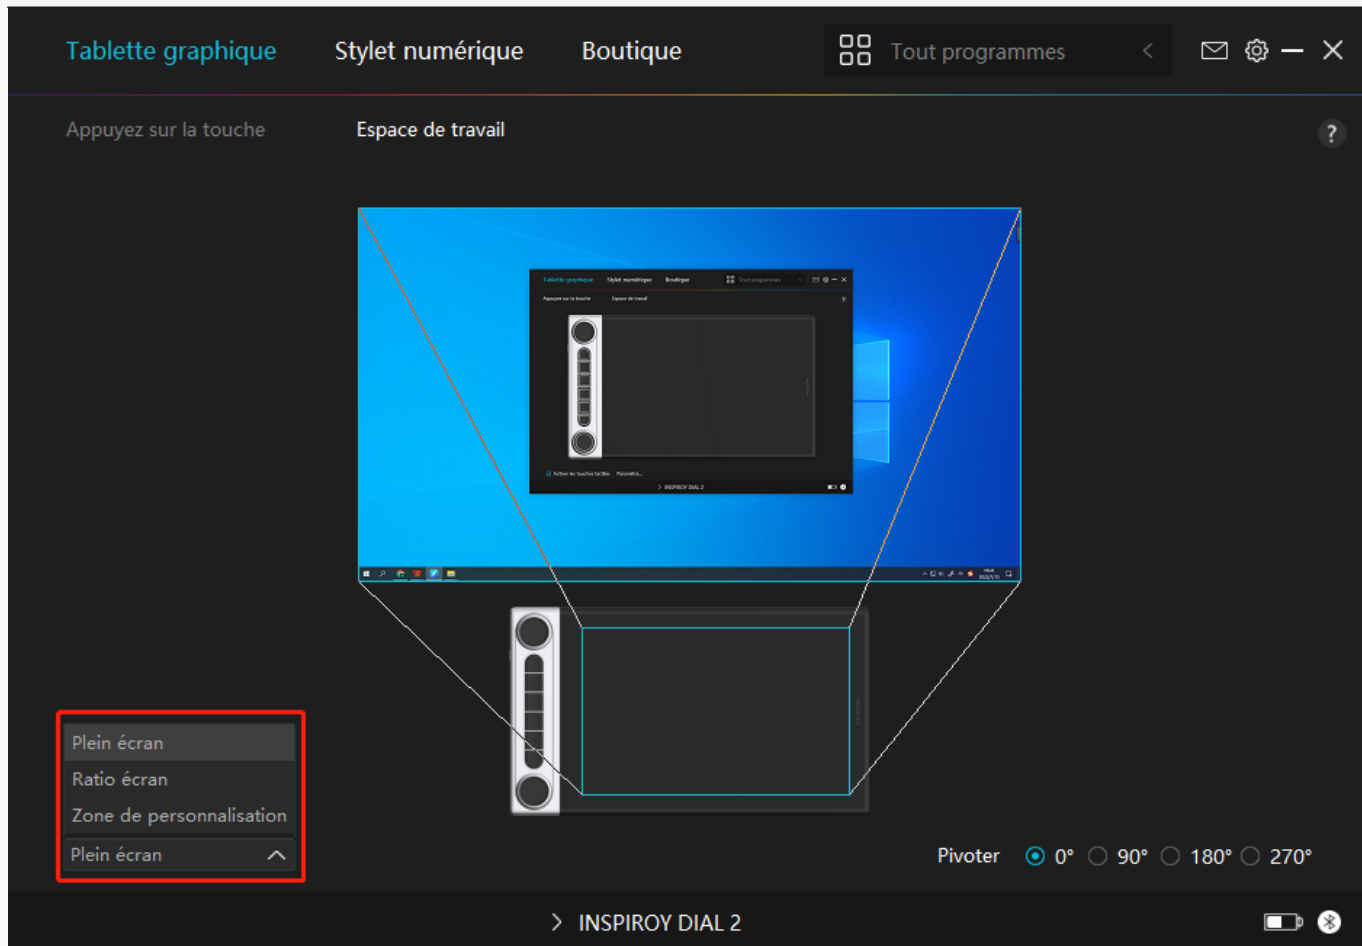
Tablette graphique Stylet numérique Boutique Tout programmes

Appuyez sur la touche Espace de travail

?

Tablette graphique Stylet numérique Boutique Tout programmes

Appuyez sur la touche Espace de travail

Activer les touches tactiles Paramètre...

INSPIROY DIAL 2

Plein écran
Ratio écran
Zone de personnalisation
Plein écran

Pivoter 0° 90° 180° 270°

INSPIROY DIAL 2